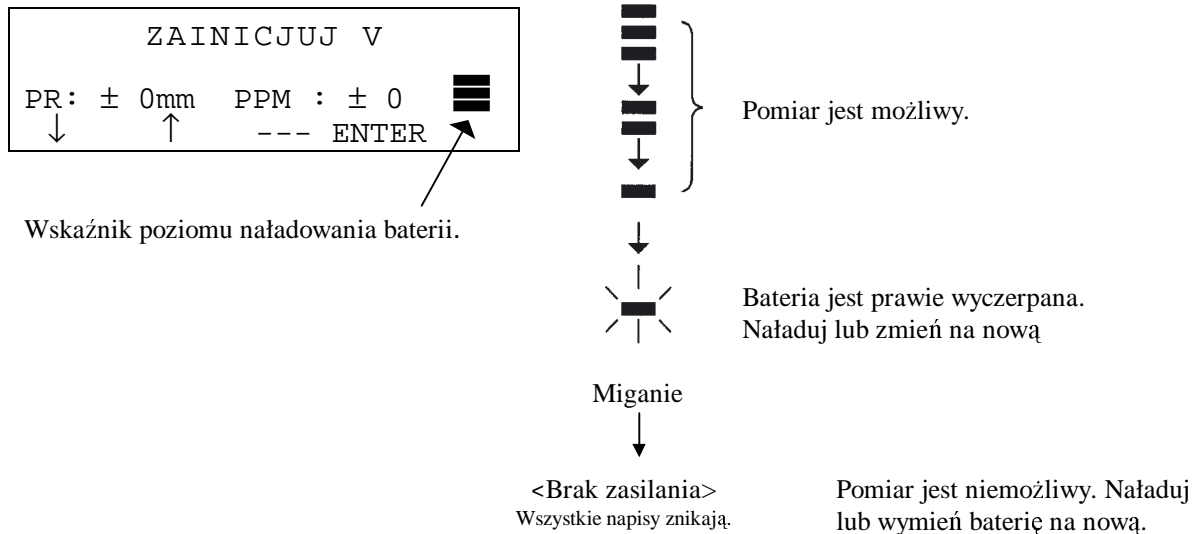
ZAINICJUJ V

PR: ± 0mm PPM : ± 0
↓ ↑ --- ENTER

Wskaźnik poziomu naładowania baterii.

Pomiar jest możliwy.

Bateria jest prawie wyczerpana. Naładuj lub zmień na nową

Miganie

<Brak zasilania>
Wszystkie napisy znikają.

Pomiar jest niemożliwy. Naładuj lub wymień baterię na nową.